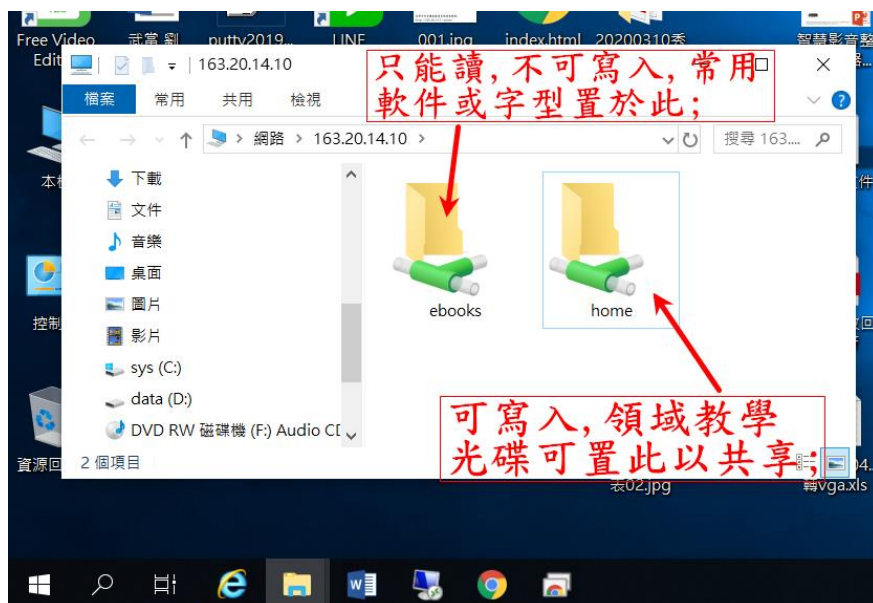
Free Video Edit
武當 劉
putty2019...
LINE
001.jpg
index.html
20200310柔
智慧影音
163.20.14.10
只能讀,不可寫入,常用軟件或字型置於此;
檔案
常用
共用
檢視
網路 > 163.20.14.10 >
搜尋 163....
下載
文件
音樂
桌面
圖片
影片
sys (C:)
data (D:)
DVD RW 磁碟機 (F:) Audio CD
ebooks
home
可寫入,領域教學光碟可置此以共享;
2 個項目
本機
控制
資源回
表02.jpg
vga.xls